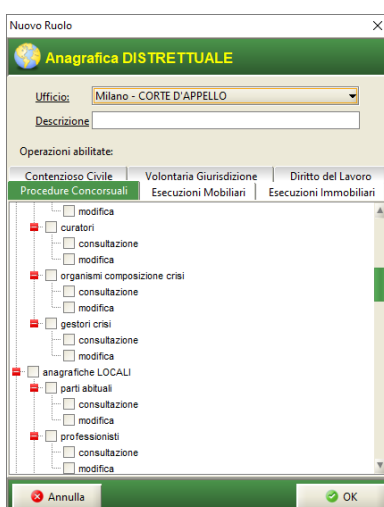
Nuovo Ruolo

Anagrafica DISTRETTUALE

Ufficio: Milano - CORTE D'APPELLO

Descrizione

Operazioni abilitate:

Contenzioso Civile | Volontaria Giurisdizione | Diritto del Lavoro
Procedure Concorsuali | Esecuzioni Mobiliari | Esecuzioni Immobiliari

modifica
curatori
consultazione
modifica
organismi composizione crisi
consultazione
modifica
gestori crisi
consultazione
modifica
anagrafiche LOCALI
parti abituali
consultazione
modifica
professionisti
consultazione
modifica

Annulla
OK